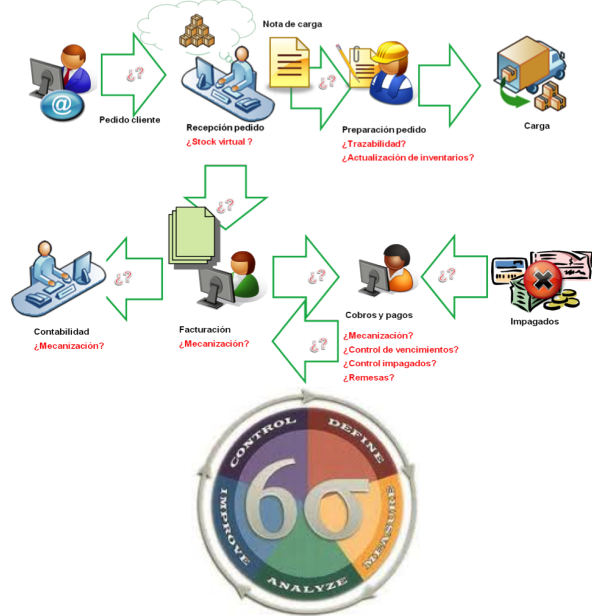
Nota de carga

¿?

Pedido cliente

Recepción pedido
¿Stock virtual ?

¿?

Preparación pedido
¿Trazabilidad?
¿Actualización de inventarios?

Carga

¿?

¿?

¿?

¿?

Contabilidad
¿Mecanización?

Facturación
¿Mecanización?

Cobros y pagos
¿Mecanización?
¿Control de vencimientos?
¿Control impagados?
¿Remesas?

Impagados

¿?

CONTROL
DEFINE
MEASURE
ANALYZE
IMPROVE
$6\sigma$